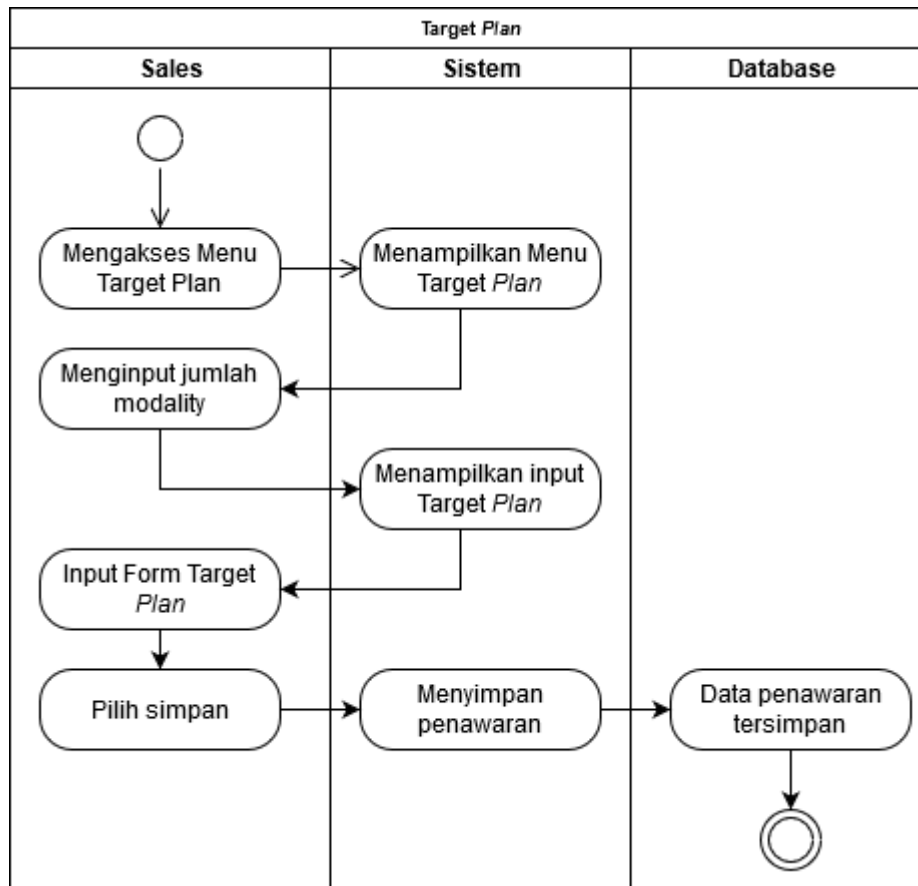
Target Plan

| Sales | Sistem | Database |
|---|---|---|

Mengakses Menu Target Plan

Menampilkan Menu Target Plan

Menginput jumlah modality

Menampilkan input Target Plan

Input Form Target Plan

Pilih simpan

Menyimpan penawaran

Data penawaran tersimpan